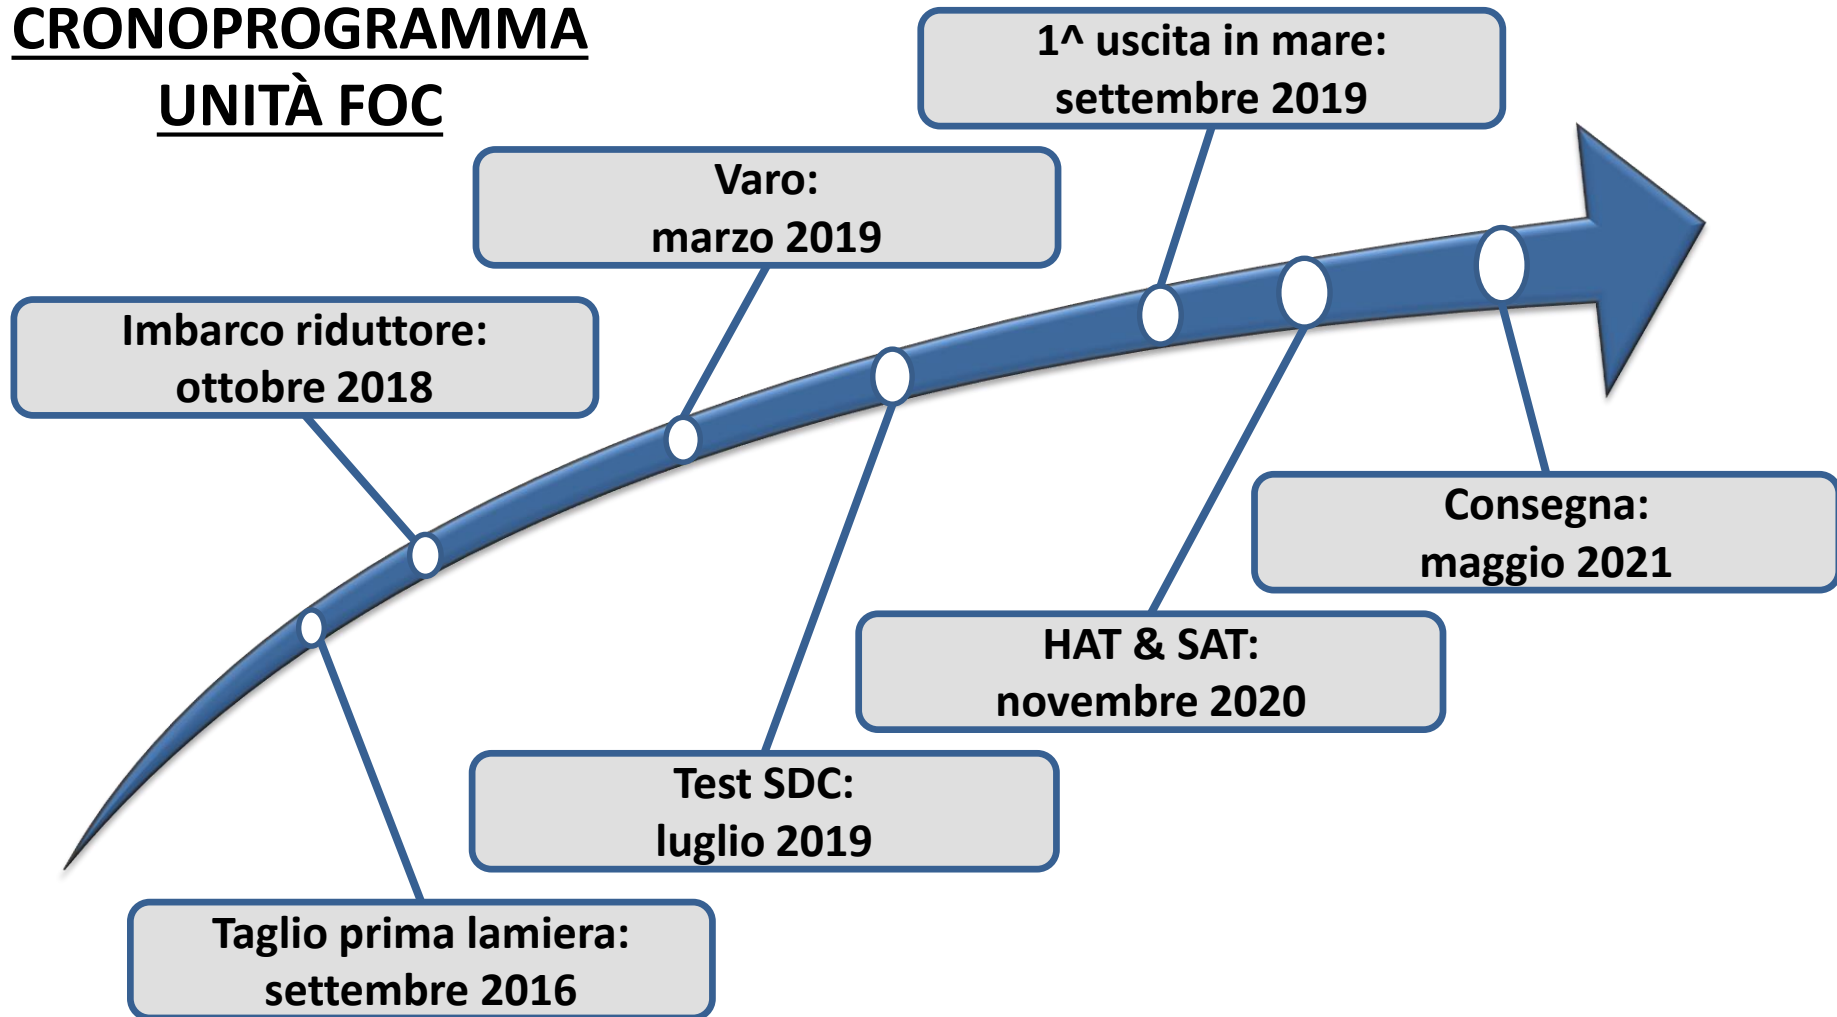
CRONOPROGRAMMA
UNITÀ FOC

1^ uscita in mare:
settembre 2019

Varo:
marzo 2019

Imbarco riduttore:
ottobre 2018

Consegna:
maggio 2021

HAT & SAT:
novembre 2020

Test SDC:
luglio 2019

Taglio prima lamiera:
settembre 2016